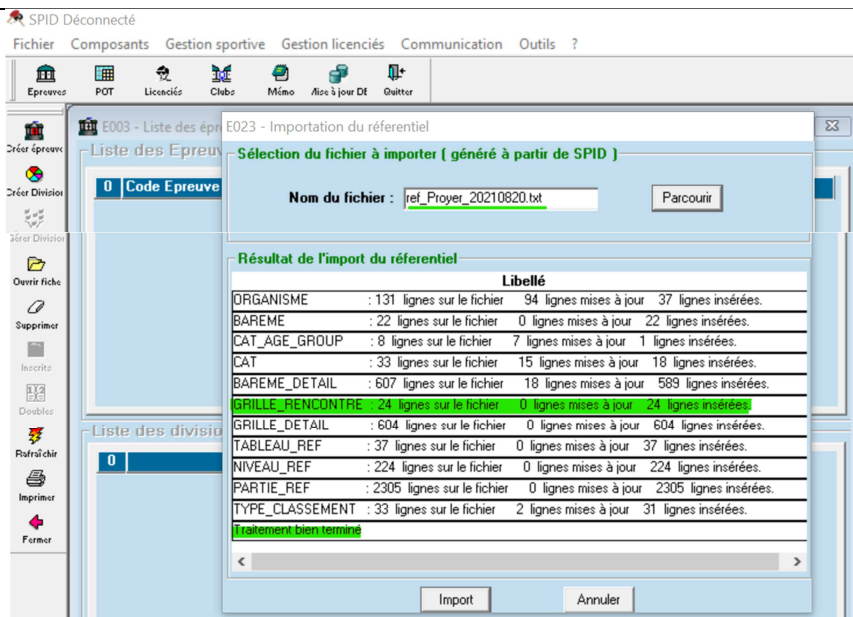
SPID Déconnecté

Fichier Composants Gestion sportive Gestion licenciés Communication Outils ?

Epreuves POT Licenciés Clubs Mémo Mise à jour DE Quitter

Créer épreuve
Créer Division
Gérer Division
Ouvrir fiche
Supprimer
Inscrits
Doubles
Rafraîchir
Imprimer
Fermer

E003 - Liste des épr

Liste des Epreuv

0 Code Epreuve

Liste des divisio

0

E023 - Importation du réferentiel

Sélection du fichier à importer ( généré à partir de SPID )

Nom du fichier : ref_Proyer_20210820.txt

Parcourir

Résultat de l'import du réferentiel

| Libellé |
|---|
| ORGANISME : 131 lignes sur le fichier 94 lignes mises à jour 37 lignes insérées. |
| BAREME : 22 lignes sur le fichier 0 lignes mises à jour 22 lignes insérées. |
| CAT_AGE_GROUP : 8 lignes sur le fichier 7 lignes mises à jour 1 lignes insérées. |
| CAT : 33 lignes sur le fichier 15 lignes mises à jour 18 lignes insérées. |
| BAREME_DETAIL : 607 lignes sur le fichier 18 lignes mises à jour 589 lignes insérées. |
| GRILLE_RENCONTRE : 24 lignes sur le fichier 0 lignes mises à jour 24 lignes insérées. |
| GRILLE_DETAIL : 604 lignes sur le fichier 0 lignes mises à jour 604 lignes insérées. |
| TABLEAU_REF : 37 lignes sur le fichier 0 lignes mises à jour 37 lignes insérées. |
| NIVEAU_REF : 224 lignes sur le fichier 0 lignes mises à jour 224 lignes insérées. |
| PARTIE_REF : 2305 lignes sur le fichier 0 lignes mises à jour 2305 lignes insérées. |
| TYPE_CLASSEMENT : 33 lignes sur le fichier 2 lignes mises à jour 31 lignes insérées. |
| Traitement bien terminé |

Import Annuler